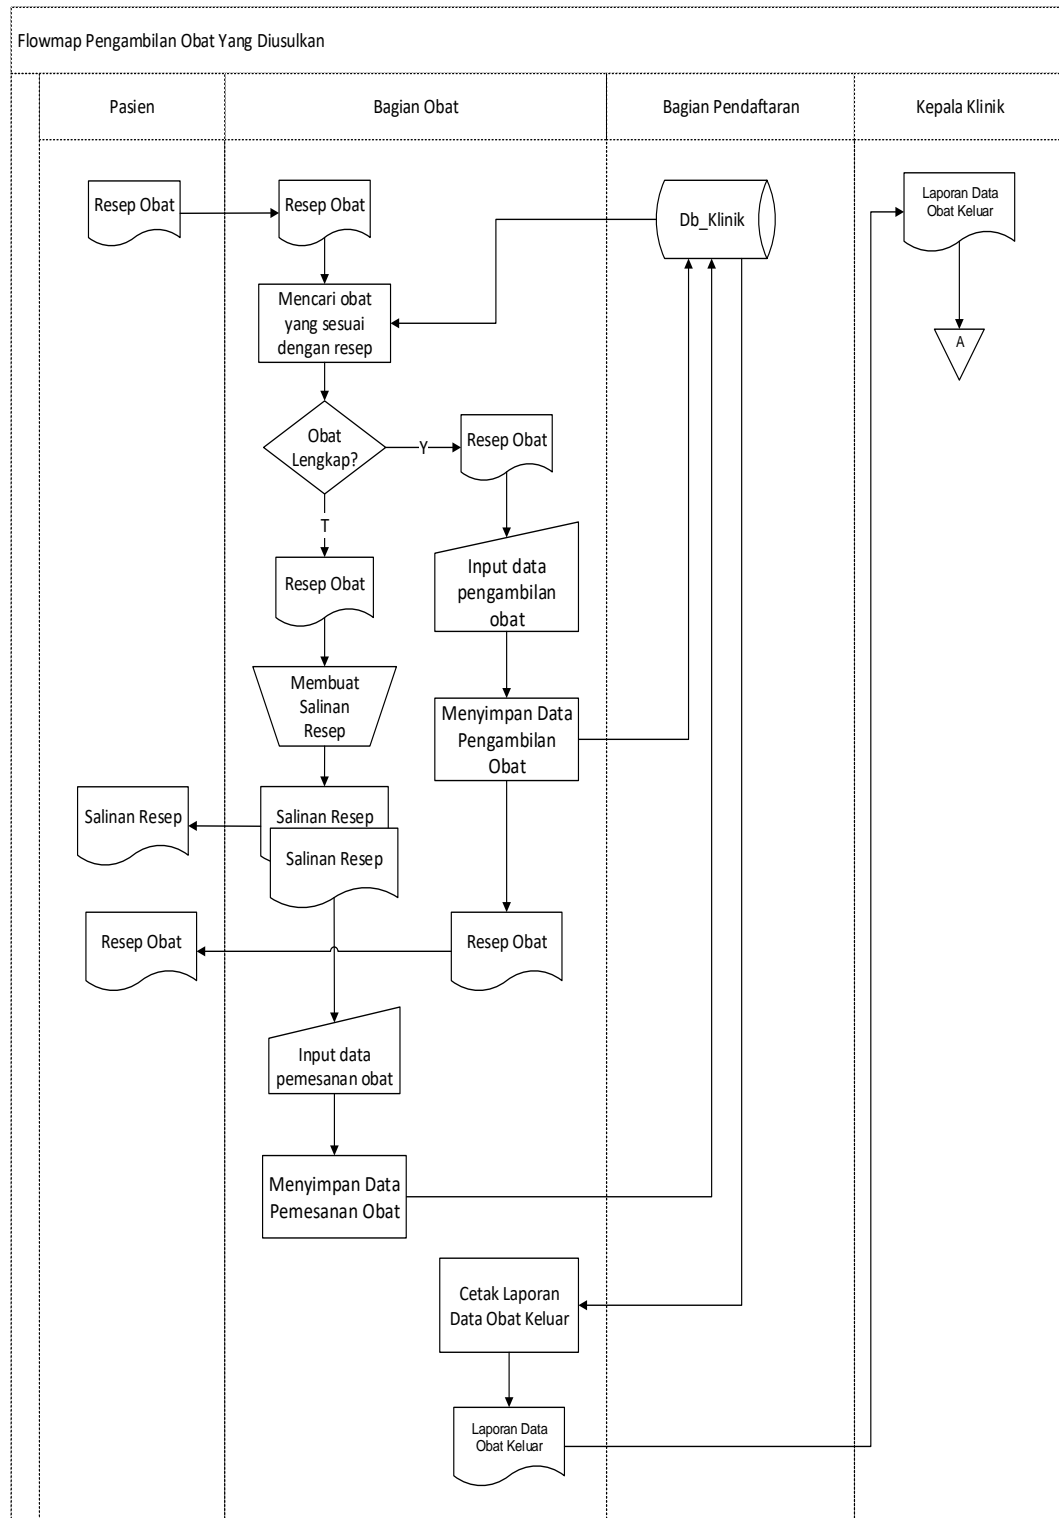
Flowmap Pengambilan Obat Yang Diusulkan

Pasien

Bagian Obat

Bagian Pendaftaran

Kepala Klinik

Resep Obat

Resep Obat

Db_Klinik

Laporan Data Obat Keluar

A

Mencari obat yang sesuai dengan resep

Obat Lengkap?

Y

Resep Obat

T

Input data pengambilan obat

Resep Obat

Membuat Salinan Resep

Menyimpan Data Pengambilan Obat

Salinan Resep

Salinan Resep

Salinan Resep

Resep Obat

Resep Obat

Input data pemesanan obat

Menyimpan Data Pemesanan Obat

Cetak Laporan Data Obat Keluar

Laporan Data Obat Keluar